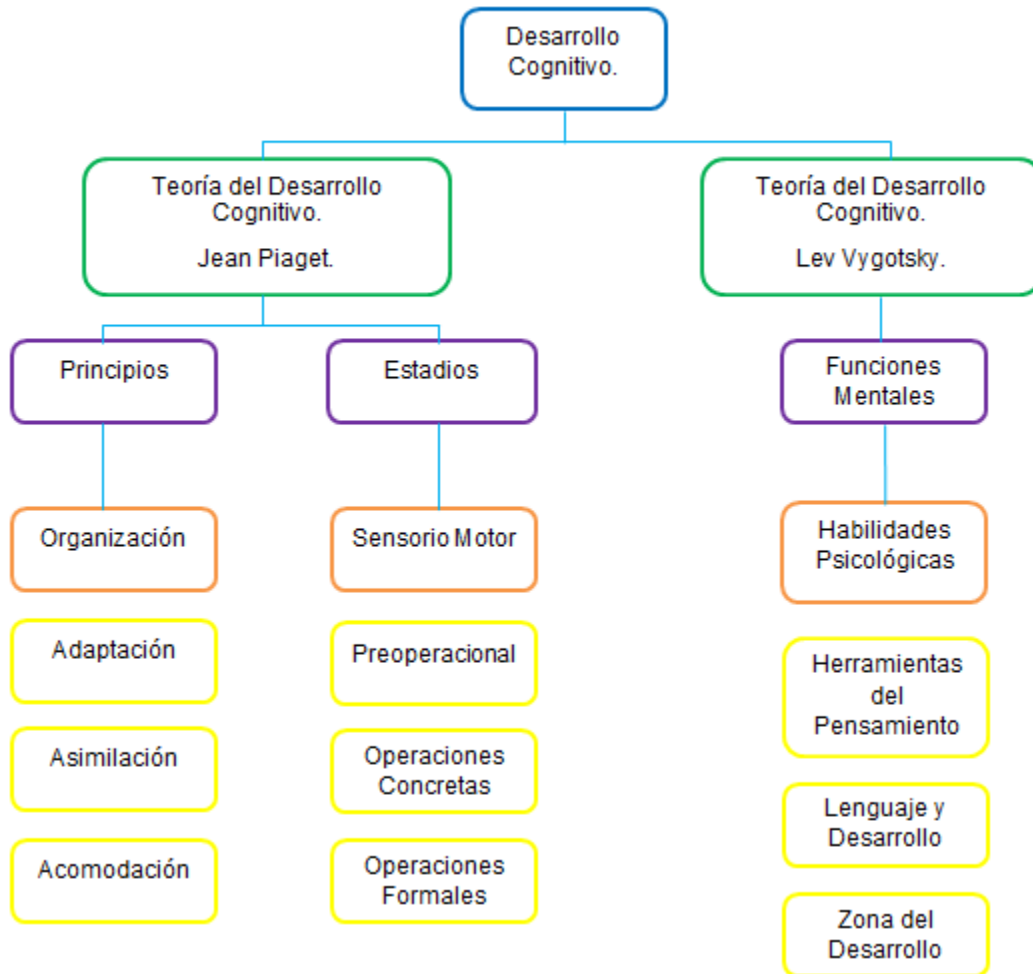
Desarrollo Cognitivo.

Teoría del Desarrollo Cognitivo.

Jean Piaget.

Teoría del Desarrollo Cognitivo.

Lev Vygotsky.

Principios

Organización

Adaptación

Asimilación

Acomodación

Estadios

Sensorio Motor

Preoperacional

Operaciones Concretas

Operaciones Formales

Funciones Mentales

Habilidades Psicológicas

Herramientas del Pensamiento

Lenguaje y Desarrollo

Zona del Desarrollo